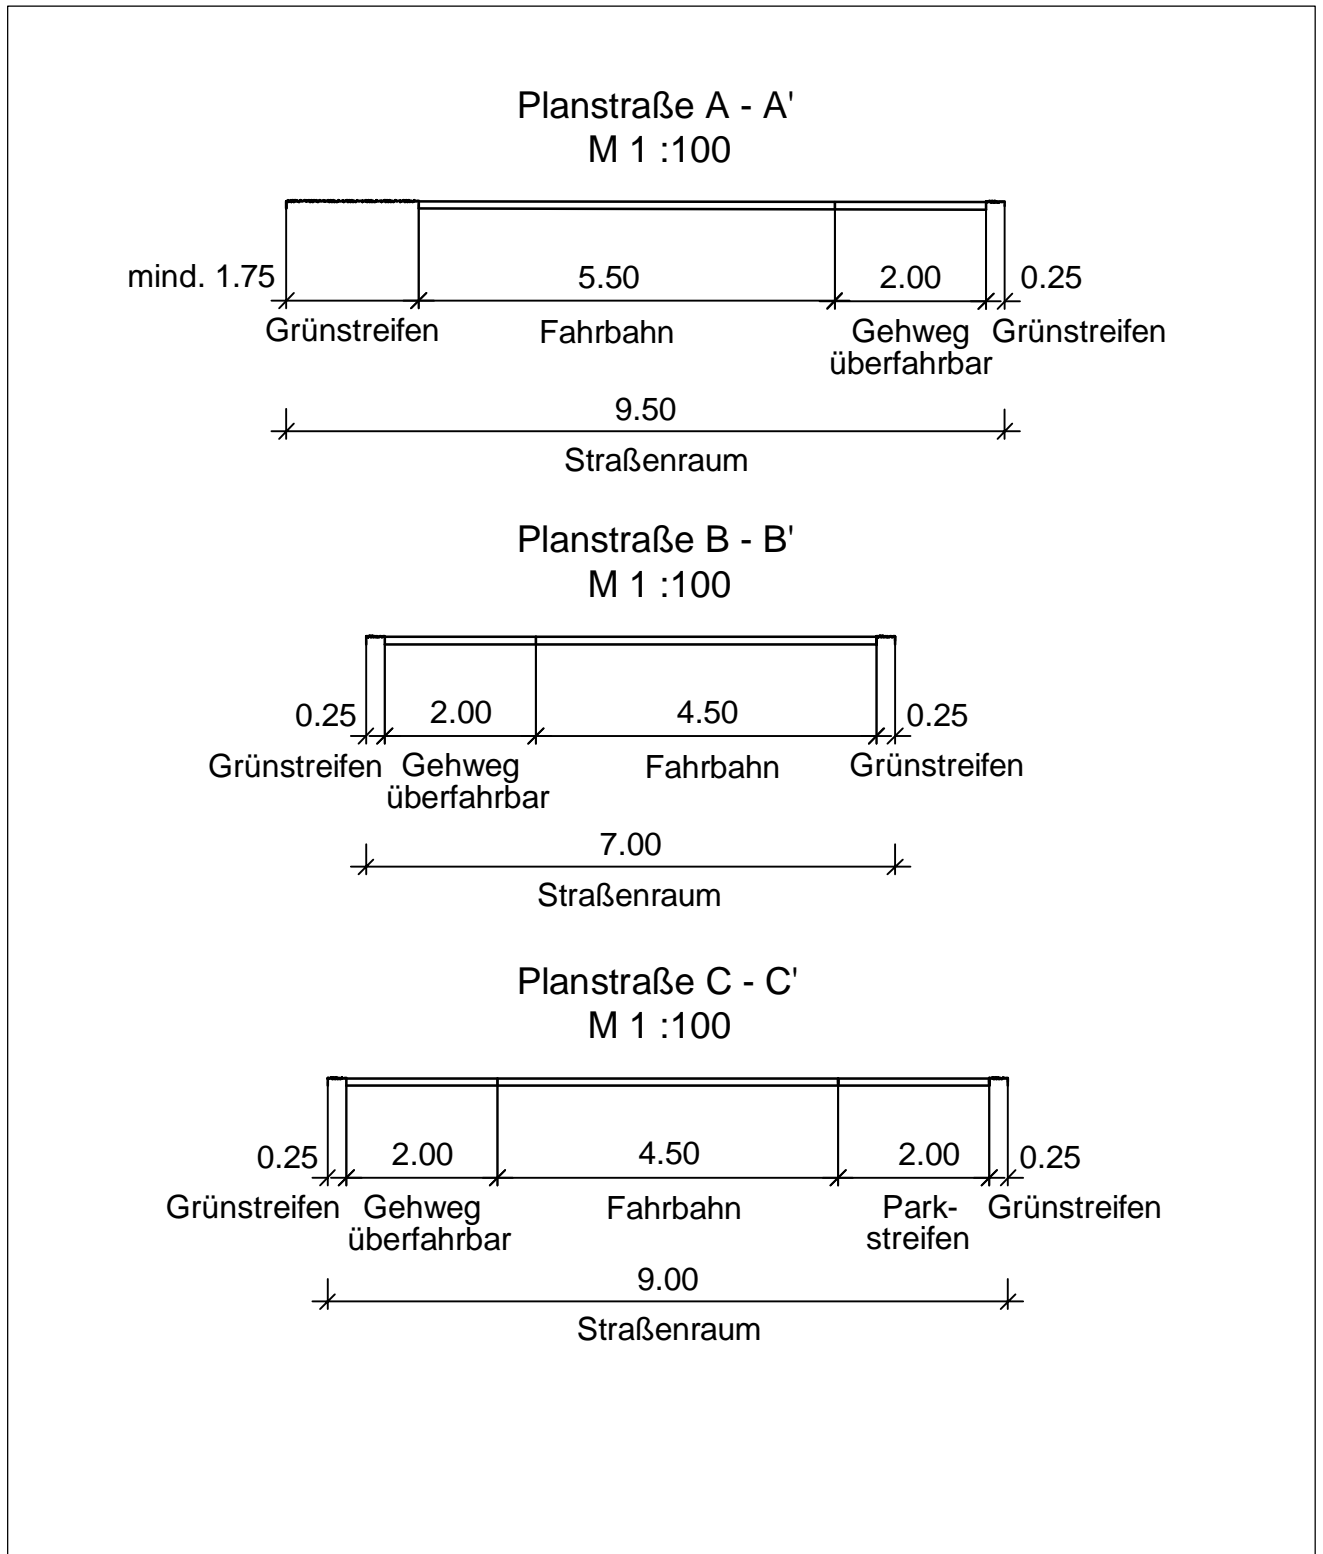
Planstraße A - A'
M 1 :100

mind. 1.75
5.50
2.00
0.25

Grünstreifen
Fahrbahn
Gehweg überfahrbar
Grünstreifen

9.50
Straßenraum

Planstraße B - B'
M 1 :100

0.25
2.00
4.50
0.25

Grünstreifen
Gehweg überfahrbar
Fahrbahn
Grünstreifen

7.00
Straßenraum

Planstraße C - C'
M 1 :100

0.25
2.00
4.50
2.00
0.25

Grünstreifen
Gehweg überfahrbar
Fahrbahn
Parkstreifen
Grünstreifen

9.00
Straßenraum